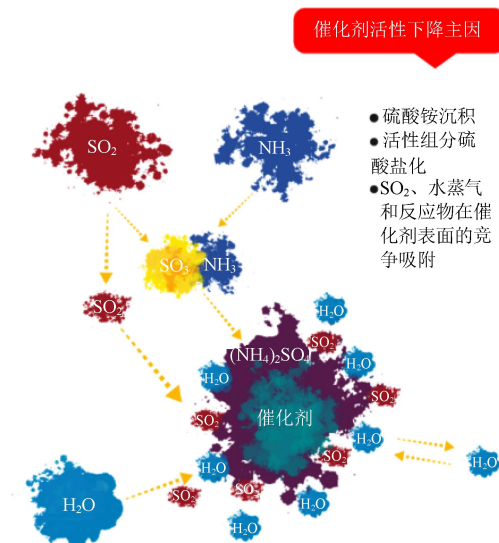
催化剂活性下降主因

●硫酸铵沉积
●活性组分硫酸盐化
●$SO_2$、水蒸气和反应物在催化剂表面的竞争吸附

$SO_2$

$NH_3$

$SO_3$ $NH_3$

$SO_2$

$(NH_4)_2SO_4$

$H_2O$

$SO_2$

$H_2O$

$H_2O$

$SO_2$

催化剂

$SO_2$

$H_2O$

$H_2O$

$SO_2$

$H_2O$

$H_2O$

$SO_2$

$SO_2$

$H_2O$

$H_2O$